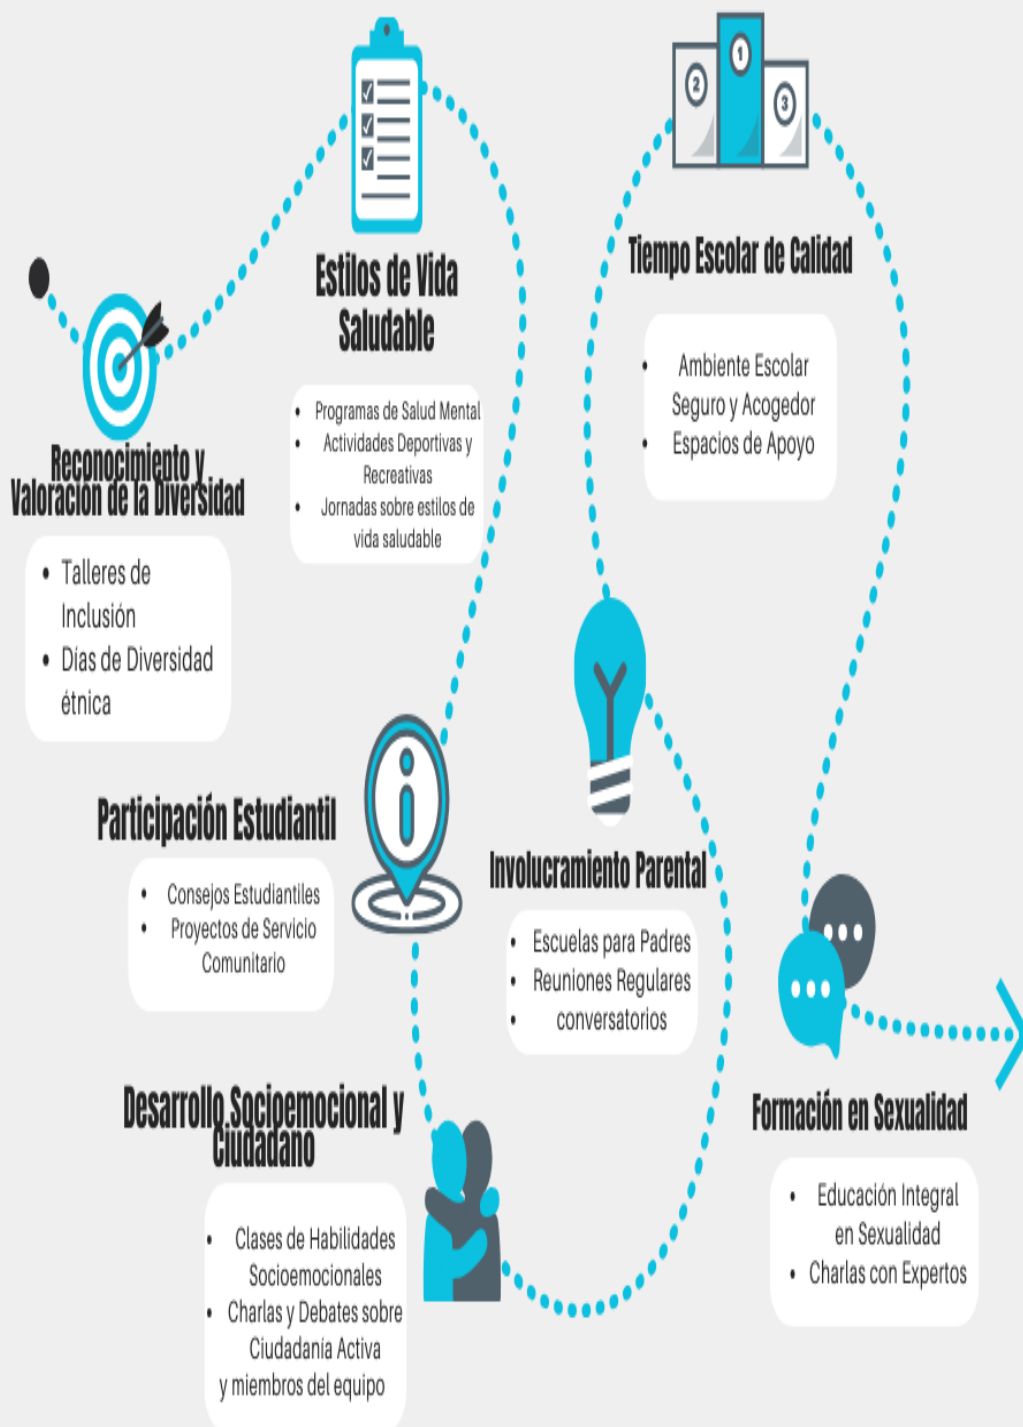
Reconocimiento y Valoración de la Diversidad

- Talleres de Inclusión
- Días de Diversidad étnica

Estilos de Vida Saludable

- Programas de Salud Mental
- Actividades Deportivas y Recreativas
- Jornadas sobre estilos de vida saludable

1
2
3

Tiempo Escolar de Calidad

- Ambiente Escolar Seguro y Acogedor
- Espacios de Apoyo

Participación Estudiantil

- Consejos Estudiantiles
- Proyectos de Servicio Comunitario

Involucramiento Parental

- Escuelas para Padres
- Reuniones Regulares
- conversatorios

Desarrollo Socioemocional y Ciudadano

- Clases de Habilidades Socioemocionales
- Charlas y Debates sobre Ciudadanía Activa y miembros del equipo

Formación en Sexualidad

- Educación Integral en Sexualidad
- Charlas con Expertos